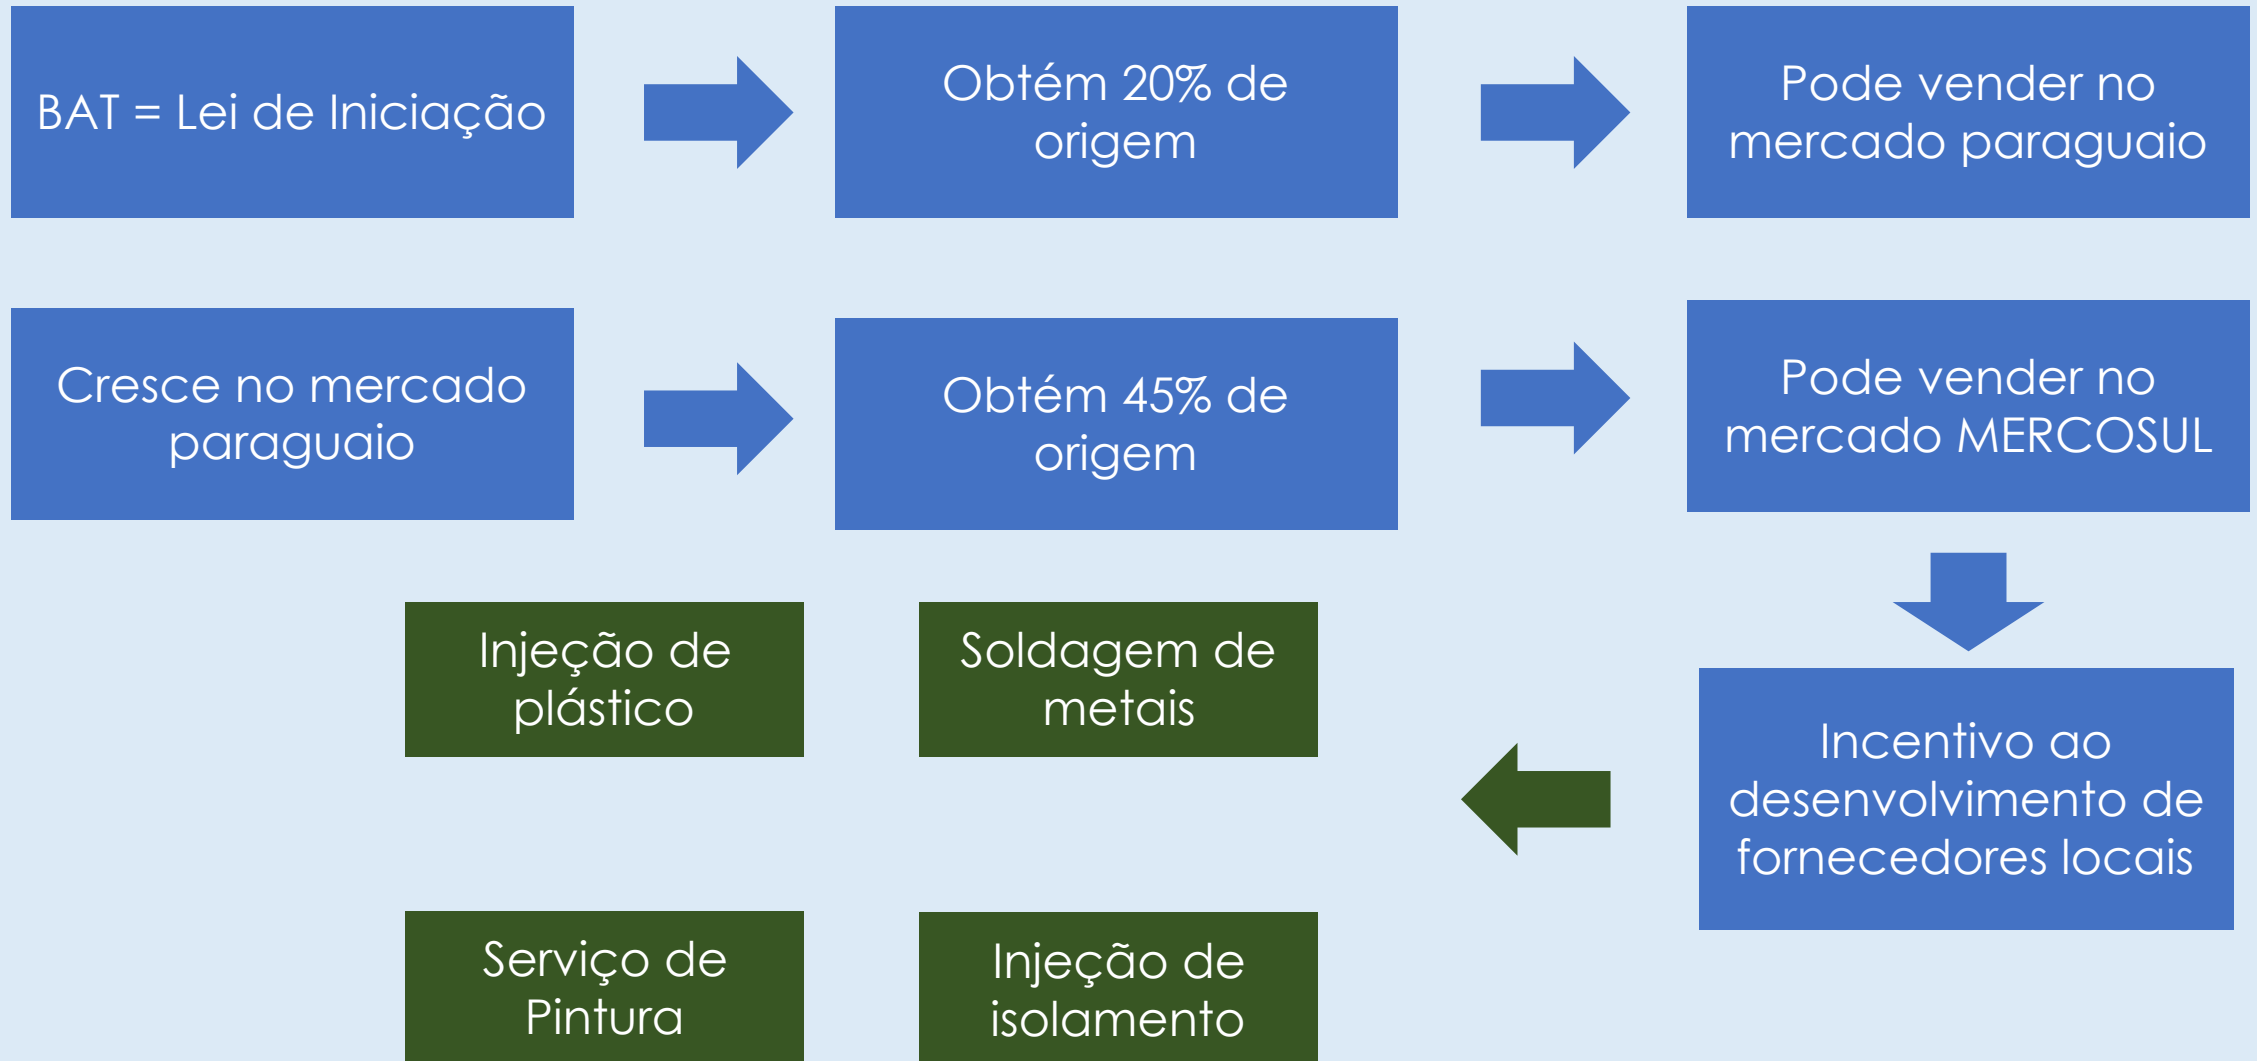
BAT = Lei de Iniciação

Obtém 20% de origem

Pode vender no mercado paraguaio

Cresce no mercado paraguaio

Obtém 45% de origem

Pode vender no mercado MERCOSUL

Incentivo ao desenvolvimento de fornecedores locais

Injeção de plástico

Soldagem de metais

Serviço de Pintura

Injeção de isolamento